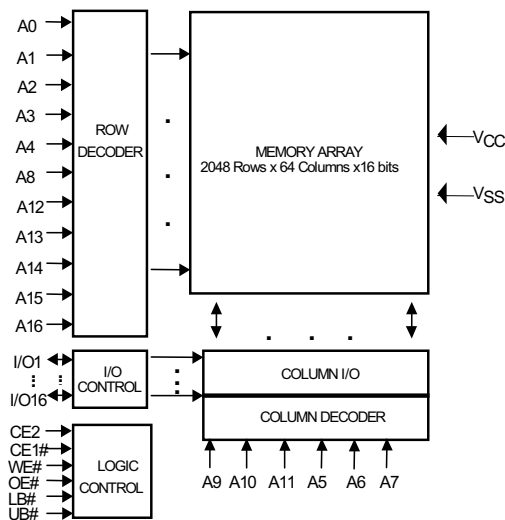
A0
A1
A2
A3
A4
A8
A12
A13
A14
A15
A16

ROW DECODER

MEMORY ARRAY
2048 Rows x 64 Columns x16 bits

$V_{CC}$
$V_{SS}$

I/O1
I/O16

I/O CONTROL

COLUMN I/O

COLUMN DECODER

CE2
CE1#
WE#
OE#
LB#
UB#

LOGIC CONTROL

A9 A10 A11 A5 A6 A7